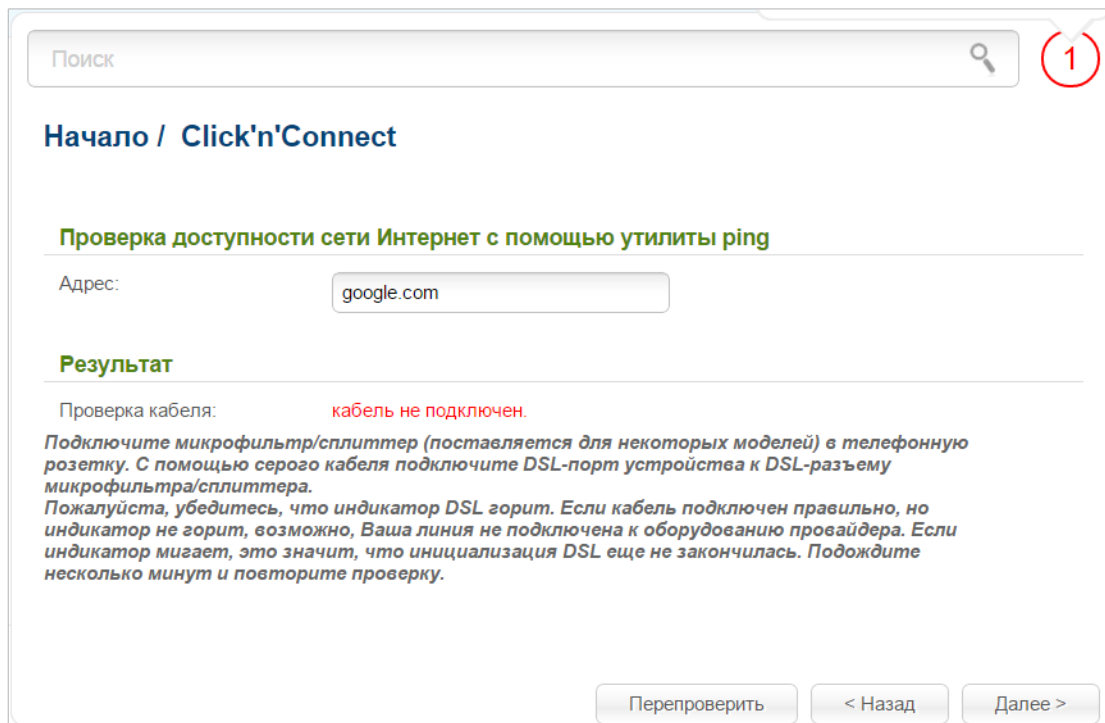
Поиск

1

Начало / Click'n'Connect

Проверка доступности сети Интернет с помощью утилиты ping

Адрес: google.com

Результат

Проверка кабеля: кабель не подключен.

Подключите микрофильтр/сплиттер (поставляется для некоторых моделей) в телефонную розетку. С помощью серого кабеля подключите DSL-порт устройства к DSL-разъему микрофильтра/сплиттера.
Пожалуйста, убедитесь, что индикатор DSL горит. Если кабель подключен правильно, но индикатор не горит, возможно, Ваша линия не подключена к оборудованию провайдера. Если индикатор мигает, это значит, что инициализация DSL еще не закончилась. Подождите несколько минут и повторите проверку.

Перепроверить

< Назад

Далее >